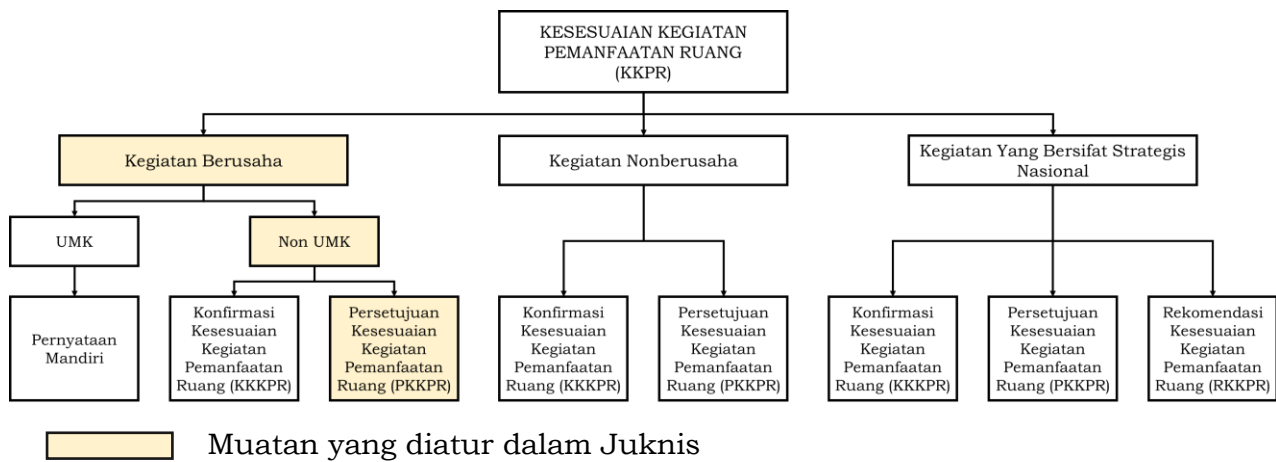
KESESUAIAN KEGIATAN PEMANFAATAN RUANG (KKPR)

Kegiatan Berusaha

Kegiatan Nonberusaha

Kegiatan Yang Bersifat Strategis Nasional

UMK

Non UMK

Pernyataan Mandiri

Konfirmasi Kesesuaian Kegiatan Pemanfaatan Ruang (KKKPR)

Persetujuan Kesesuaian Kegiatan Pemanfaatan Ruang (PKKPR)

Konfirmasi Kesesuaian Kegiatan Pemanfaatan Ruang (KKKPR)

Persetujuan Kesesuaian Kegiatan Pemanfaatan Ruang (PKKPR)

Konfirmasi Kesesuaian Kegiatan Pemanfaatan Ruang (KKKPR)

Persetujuan Kesesuaian Kegiatan Pemanfaatan Ruang (PKKPR)

Rekomendasi Kesesuaian Kegiatan Pemanfaatan Ruang (RKKPR)

Muatan yang diatur dalam Juknis